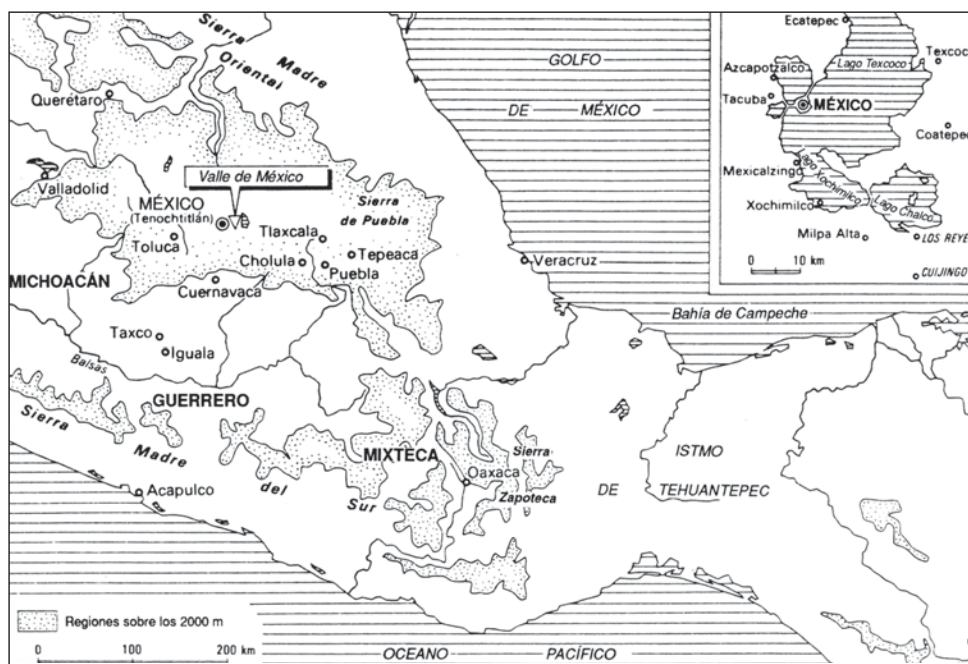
Sierra Madre Oriental
GOLFO DE MÉXICO
Querétaro
Valle de México
Valladolid
MÉXICO (Tenochtitlán)
Sierra de Puebla
Tlaxcala
Tepeaca
Toluca
Cholula
Puebla
Veracruz
MICHOACÁN
Cuernavaca
Bahía de Campeche
Taxco
Iguala
Balsas
GUERRERO
Sierra Madre del Sur
MIXTECA
Sierra Zapoteca
Oaxaca
ISTMO DE TEHUANTEPEC
Acapulco
Ecatepec
Texcoco
Azcapotzalco
Lago Texcoco
Tacuba
MÉXICO
Coatepec
Mexicalzingo
Lago Xochimilco
Xochimilco
Lago Chalco
Milpa Alta
LOS REYES
0 10 km
CUIJINGO
Regiones sobre los 2000 m
0 100 200 km
OCEANO PACÍFICO